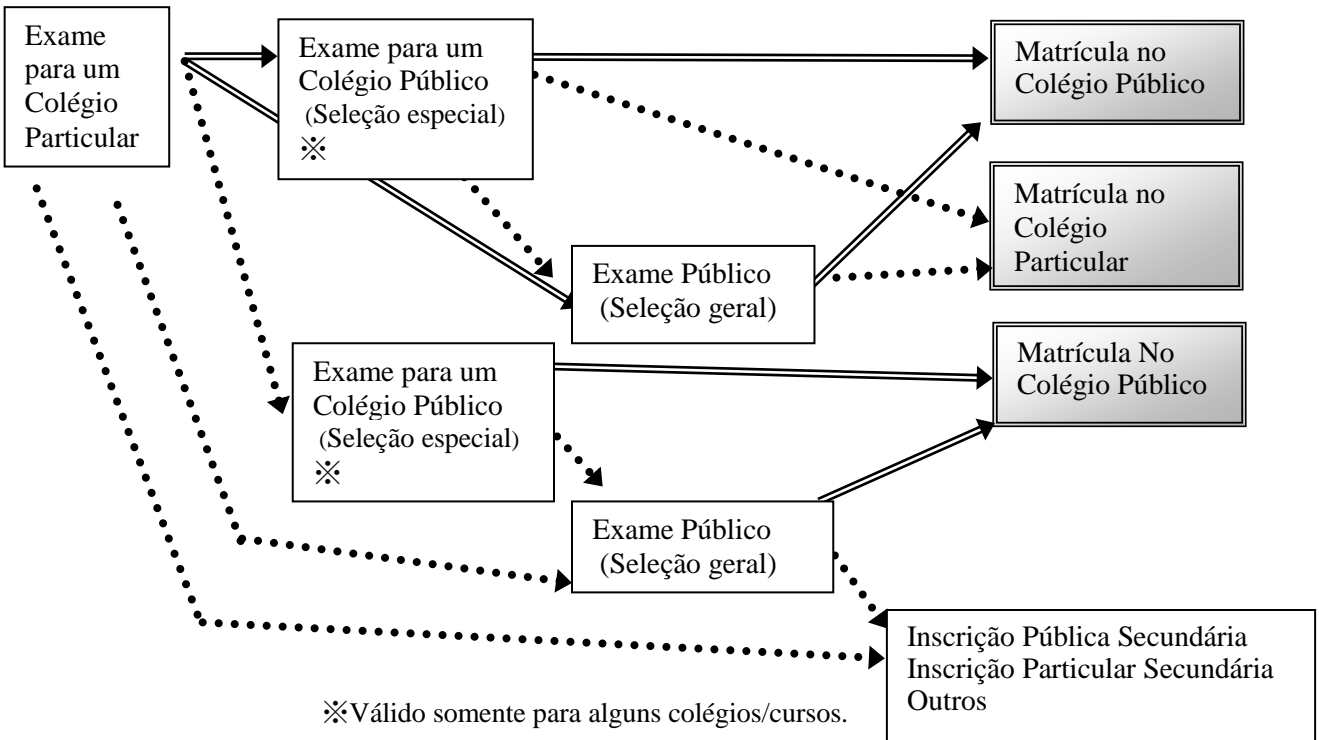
Exame para um Colégio Particular

Exame para um Colégio Público (Seleção especial) ※

Matrícula no Colégio Público

Matrícula no Colégio Particular

Exame Público (Seleção geral)

Exame para um Colégio Público (Seleção especial) ※

Matrícula No Colégio Público

Exame Público (Seleção geral)

Inscrição Pública Secundária
Inscrição Particular Secundária
Outros

※Válido somente para alguns colégios/cursos.